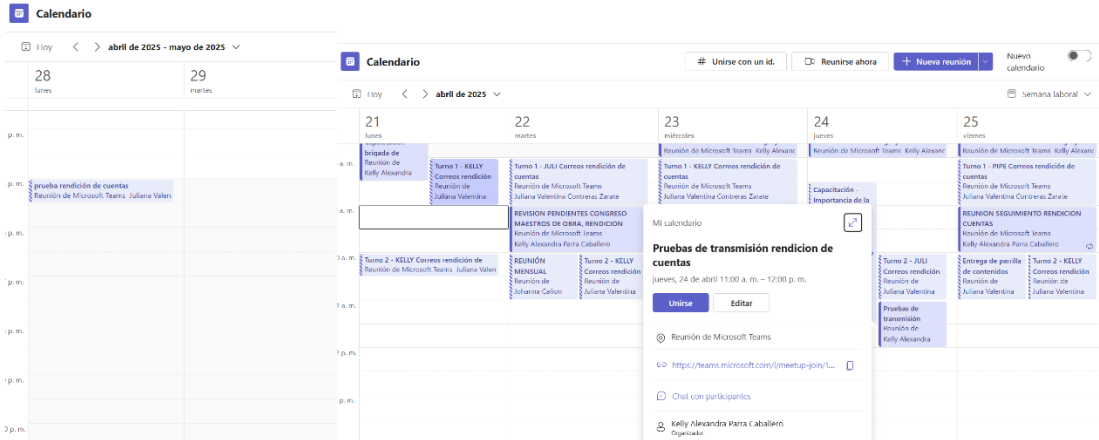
Calendario

Hoy < > abril de 2025 - mayo de 2025

28 lunes

29 martes

p. m.

p. m.

prueba rendición de cuentas
Reunión de Microsoft Teams Juliana Valen

p. m.

p. m.

p. m.

p. m.

p. m.

Calendario

Unirse con un id.

Reunirse ahora

+ Nueva reunión

Nuevo calendario

Hoy < > abril de 2025

Semana laboral

21 lunes

22 martes

23 miércoles

24 jueves

25 viernes

brigada de
Reunión de
Kelly Alexandra

Reunión de Microsoft Teams Kelly Alexanc

Reunión de Microsoft Teams Kelly Alexanc

Reunión de Microsoft Teams Kelly Alexanc

Turno 1 - KELLY Correos rendición
Reunión de
Juliana Valentina

Turno 1 - JULI Correos rendición de cuentas
Reunión de Microsoft Teams
Juliana Valentina Contreras Zarate

Turno 1 - KELLY Correos rendición de cuentas
Reunión de Microsoft Teams
Juliana Valentina Contreras Zarate

Turno 1 - PIPE Correos rendición de cuentas
Reunión de Microsoft Teams
Juliana Valentina Contreras Zarate

Capacitación - Importancia de la

REVISION PENDIENTES CONGRESO MAESTROS DE OBRA, RENDICION
Reunión de Microsoft Teams
Kelly Alexandra Parra Caballero

REUNION SEGUIMIENTO RENDICION CUENTAS
Reunión de Microsoft Teams
Kelly Alexandra Parra Caballero

Turno 2 - KELLY Correos rendición de
Reunión de Microsoft Teams Juliana Valen

REUNIÓN MENSUAL
Reunión de
Johanna Callon

Turno 2 - KELLY Correos rendición
Reunión de
Juliana Valentina

Turno 2 - JULI Correos rendición
Reunión de
Juliana Valentina

Entrega de parrilla de contenidos
Reunión de
Juliana Valentina

Turno 2 - KELLY Correos rendición
Reunión de
Juliana Valentina

Pruebas de transmisión
Reunión de
Kelly Alexandra

Mi calendario

Pruebas de transmisión rendicion de cuentas

jueves, 24 de abril 11:00 a. m. – 12:00 p. m.

Unirse

Editar

Reunión de Microsoft Teams

https://teams.microsoft.com/l/meetup-join/1...

Chat con participantes

Kelly Alexandra Parra Caballero
Organizador